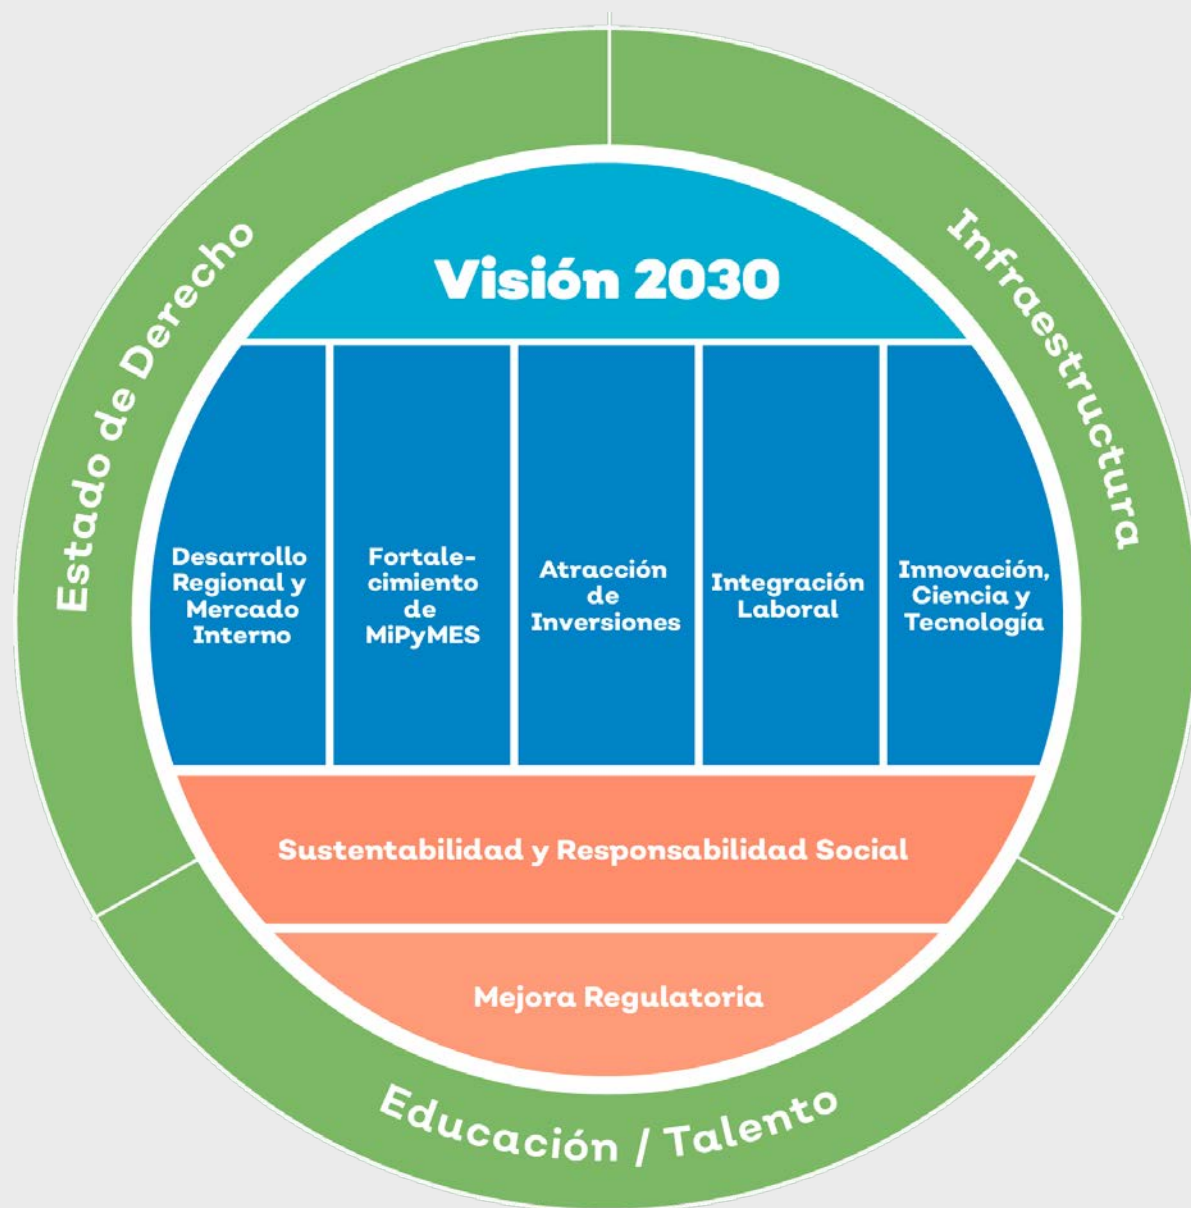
Estado de Derecho

Infraestructura

Visión 2030

Desarrollo Regional y Mercado Interno

Fortalecimiento de MiPyMES

Atracción de Inversiones

Integración Laboral

Innovación, Ciencia y Tecnología

Sustentabilidad y Responsabilidad Social

Mejora Regulatoria

Educación / Talento